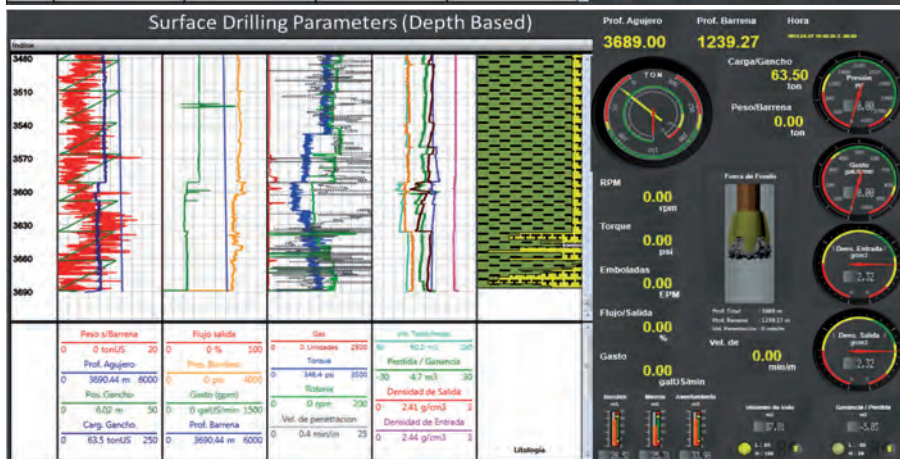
Surface Drilling Parameters (Depth Based)

Indice

3480
3510
3540
3570
3600
3630
3660
3690

Peso s/Barrena
0 0 tonUS 20
Prof. Agujero
3690.44 m 6000
Pos. Gancho
0 6.02 m 50
Carg. Gancho.
0 63.5 tonUS 250

Flujo salida
0 0 % 100
Pres. Bombeo
0 0 psi 4000
Gasto (gpm)
0 0 galUS/min 1500
Prof. Barrena
0 3690.44 m 6000

Gas
0 Unidades 2500
Torque
0 346.4 psi 3500
Rotaria
0 0 rpm 200
Vel. de penetracion
0 0.4 min/m 25

Vol. Total/Presas
40.2 m3
Perdida / Ganancia
-30 4.7 m3 30
Densidad de Salida
0 2.41 g/cm3 3
Densidad de Entrada
0 2.44 g/cm3 3

Litologia

Prof. Agujero
3689.00
Prof. Barrena
1239.27
Hora

TON

Carga/Gancho
63.50
ton

Peso/Barrena
0.00
ton

Presion
psi

Gasto
galUS/min

Dens. Entrada
g/cm3
2.32

Dens. Salida
g/cm3
2.32

RPM
0.00
rpm

Torque
0.00
psi

Emboladas
0.00
EPM

Flujo/Salida
0.00
%

Gasto
0.00
galUS/min

Fondo de Fondo

Vel. de
0.00
min/m

Volumen de total
Ganancia / Perdida
-5.85